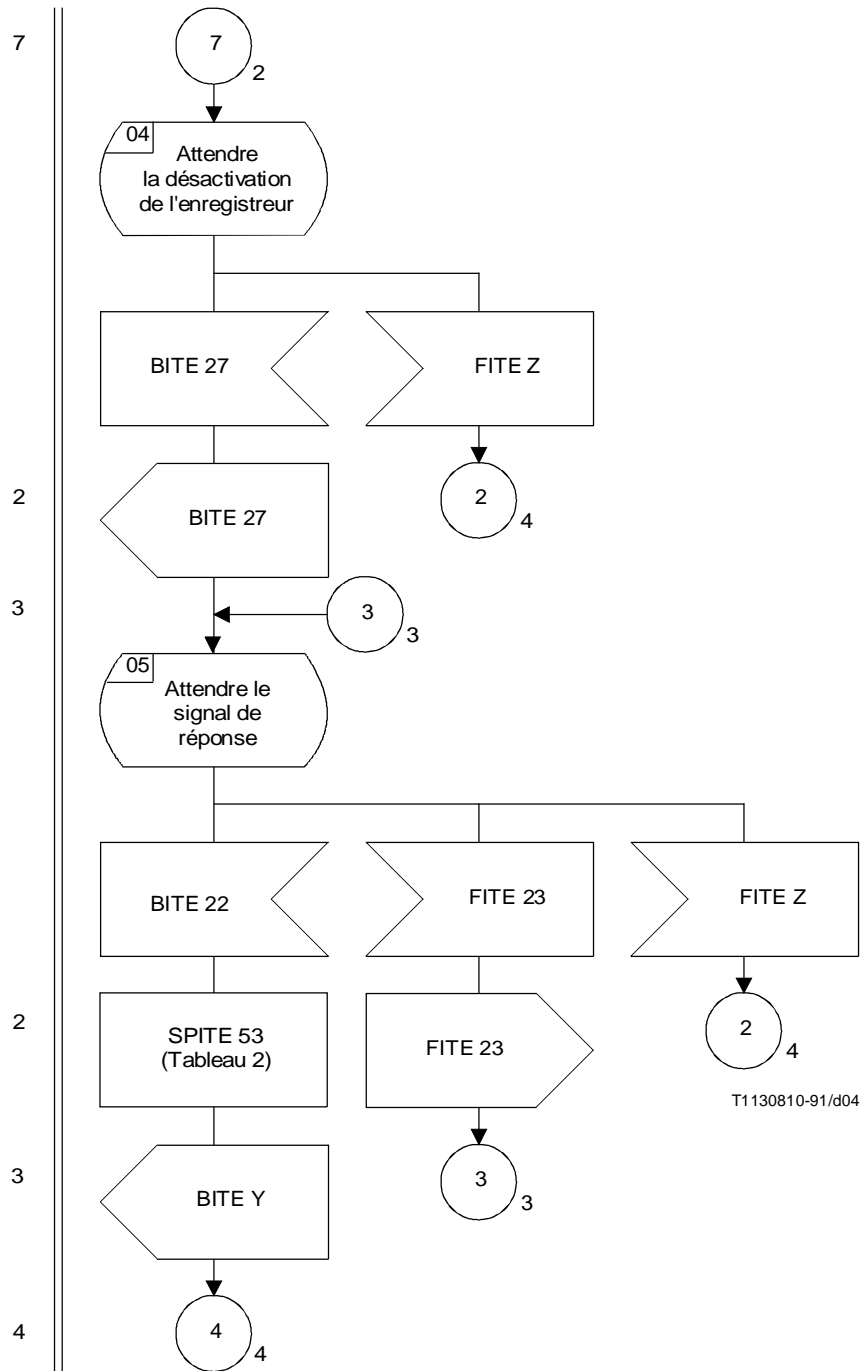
7

7
2

04
Attendre la désactivation de l'enregistreur

BITE 27

FITE Z

2
4

2

BITE 27

3

3
3

05
Attendre le signal de réponse

BITE 22

FITE 23

FITE Z

2

SPITE 53 (Tableau 2)

FITE 23

2
4

T1130810-91/d04

3
3

3

BITE Y

4

4
4